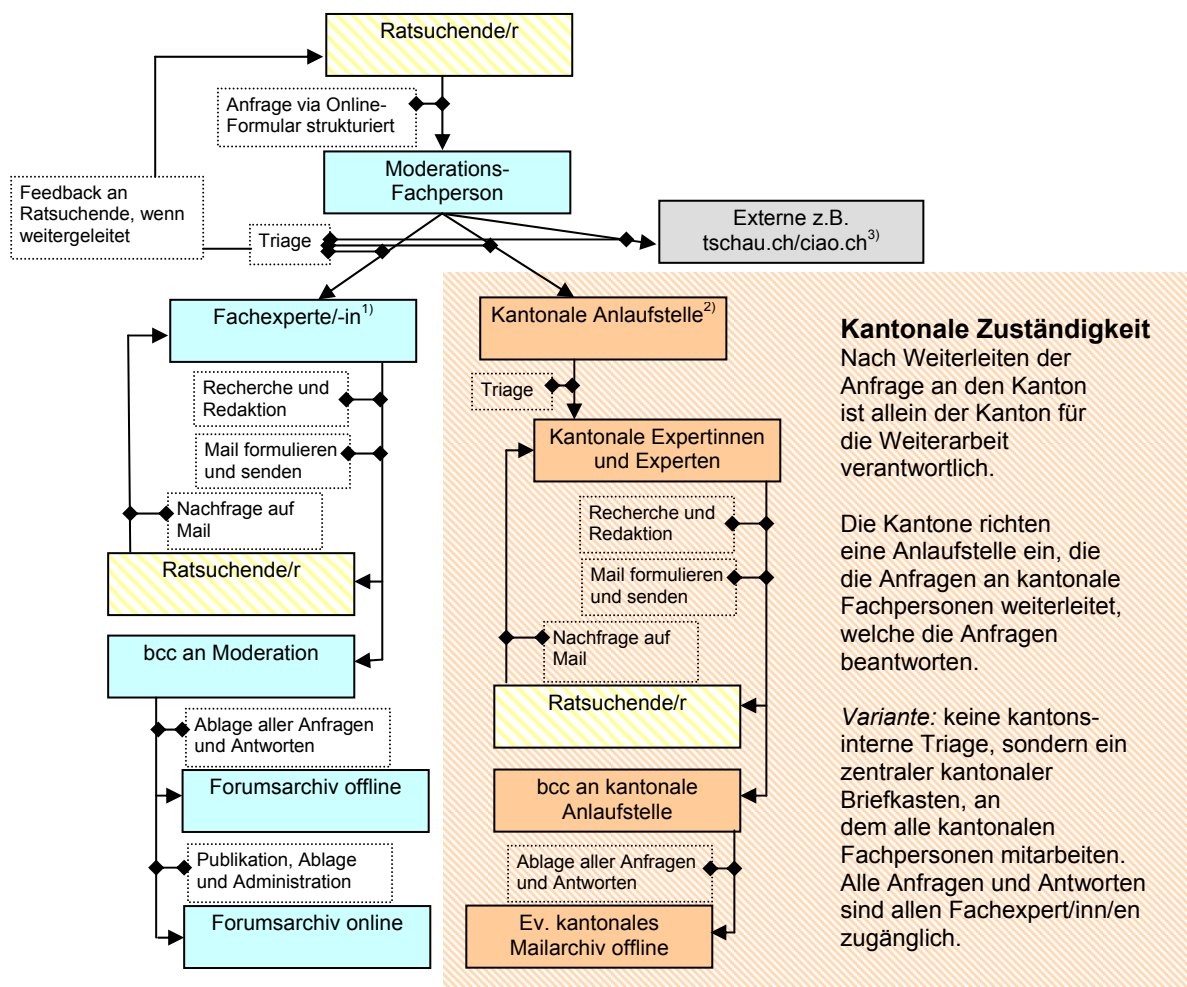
Ratsuchende/r

Anfrage via Online-Formular strukturiert

Feedback an Ratsuchende, wenn weitergeleitet

Moderations-Fachperson

Triage

Externe z.B. tschau.ch/ciao.ch$^{3)}$

Fachexperte/-in$^{1)}$

Recherche und Redaktion

Mail formulieren und senden

Nachfrage auf Mail

Ratsuchende/r

bcc an Moderation

Ablage aller Anfragen und Antworten

Forumsarchiv offline

Publikation, Ablage und Administration

Forumsarchiv online

Kantonale Anlaufstelle$^{2)}$

Triage

Kantonale Expertinnen und Experten

Recherche und Redaktion

Mail formulieren und senden

Nachfrage auf Mail

Ratsuchende/r

bcc an kantonale Anlaufstelle

Ablage aller Anfragen und Antworten

Ev. kantonales Mailarchiv offline

**Kantonale Zuständigkeit**
Nach Weiterleiten der Anfrage an den Kanton ist allein der Kanton für die Weiterarbeit verantwortlich.

Die Kantone richten eine Anlaufstelle ein, die die Anfragen an kantonale Fachpersonen weiterleitet, welche die Anfragen beantworten.

*Variante:* keine kantonsinterne Triage, sondern ein zentraler kantonaler Briefkasten, an dem alle kantonalen Fachpersonen mitarbeiten. Alle Anfragen und Antworten sind allen Fachexpert/inn/en zugänglich.